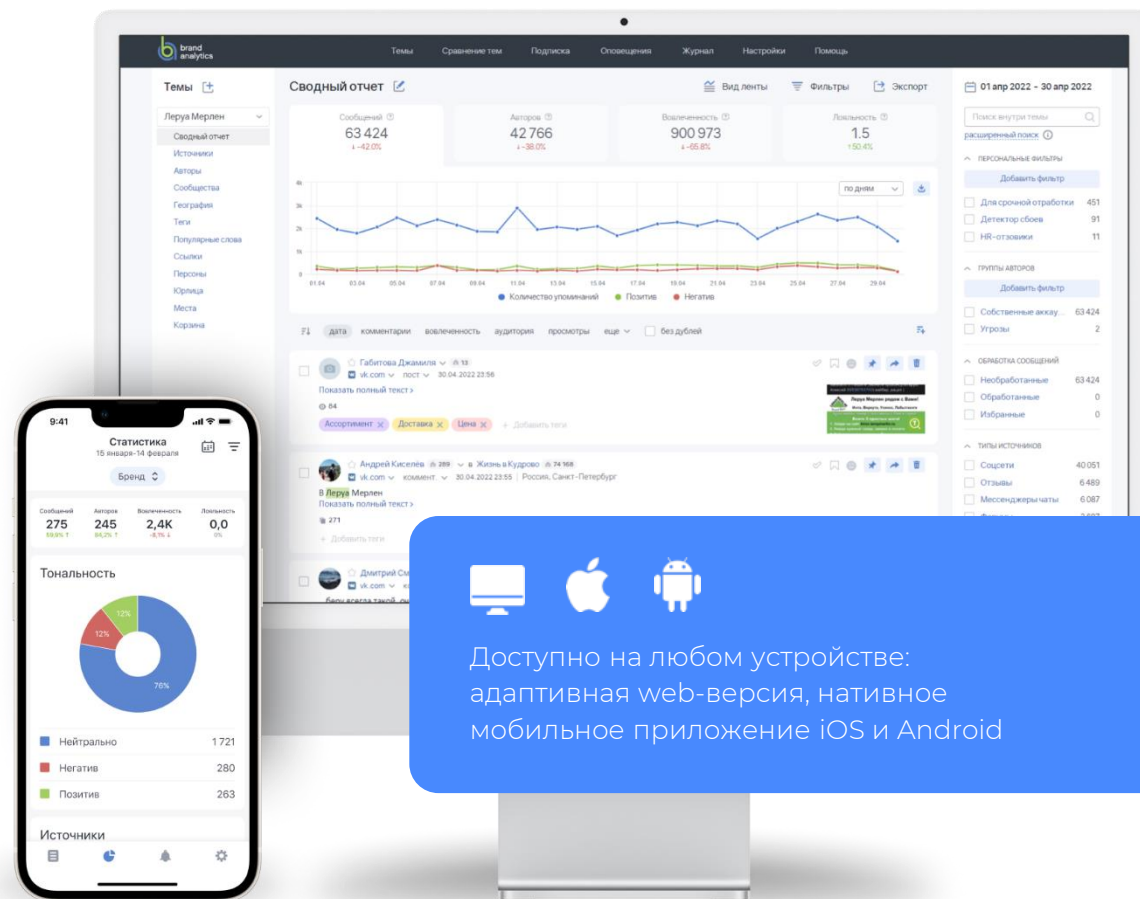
brand analytics

Темы Сравнение тем Подписка Оповещения Журнал Настройки Помощь

Темы

Леруа Мерлен

Сводный отчет
Источники
Авторы
Сообщества
География
Теги
Популярные слова
Ссылки
Персоны
Юрлица
Места
Корзина

Сводный отчет

Вид ленты Фильтры Экспорт

| Сообщений | Авторов | Вовлеченность | Лояльность |
|---|---|---|---|
| 63 424 | 42 766 | 900 973 | 1.5 |
| ↓ -42.0% | ↓ -38.0% | ↓ -65.8% | ↑ 50.4% |

по дням

4k
3k
2k
1k
0

01.04 03.04 05.04 07.04 09.04 11.04 13.04 15.04 17.04 19.04 21.04 23.04 25.04 27.04 29.04

Количество упоминаний Позитив Негатив

дата комментарии вовлеченность аудитория просмотры еще без дублей

Габитова Джамиля 13
vk.com пост 30.04.2022 23:56
Показать полный текст
84
Ассортимент Доставка Цена + Добавить теги

Андрей Киселев 289 в Жизнь в Кудрово 74 168
vk.com коммент 30.04.2022 23:55 Россия, Санкт-Петербург
В Леруа Мерлен
Показать полный текст
271
+ Добавить теги

Дмитрий Си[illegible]
vk.com

01 апр 2022 – 30 апр 2022

Поиск внутри темы
расширенный поиск

ПЕРСОНАЛЬНЫЕ ФИЛЬТРЫ
Добавить фильтр
Для срочной отработки 451
Детектор сбоев 91
HR-отзовики 11

ГРУППЫ АВТОРОВ
Добавить фильтр
Собственные аккау... 63 424
Угрозы 2

ОБРАБОТКА СООБЩЕНИЙ
Необработанные 63 424
Обработанные 0
Избранные 0

ТИПЫ ИСТОЧНИКОВ
Соцсети 40 051
Отзывы 6 489
Мессенджеры чаты 6 087

9:41
Статистика
15 января-14 февраля
Бренд

| Сообщений | Авторов | Вовлеченность | Лояльность |
|---|---|---|---|
| 275 | 245 | 2,4K | 0,0 |
| 59,5% ↑ | 84,2% ↑ | -8,1% ↓ | 0% |

Тональность

12%
12%
76%

Нейтрально 1 721
Негатив 280
Позитив 263

Источники

Доступно на любом устройстве: адаптивная web-версия, нативное мобильное приложение iOS и Android